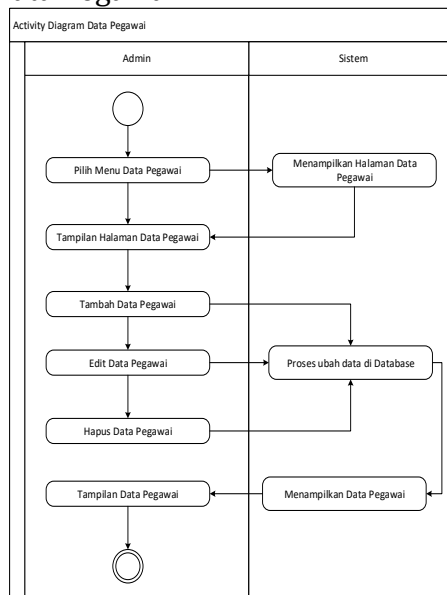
Activity Diagram Data Pegawai

Admin

Sistem

Pilih Menu Data Pegawai

Menampilkan Halaman Data Pegawai

Tampilan Halaman Data Pegawai

Tambah Data Pegawai

Edit Data Pegawai

Proses ubah data di Database

Hapus Data Pegawai

Tampilan Data Pegawai

Menampilkan Data Pegawai